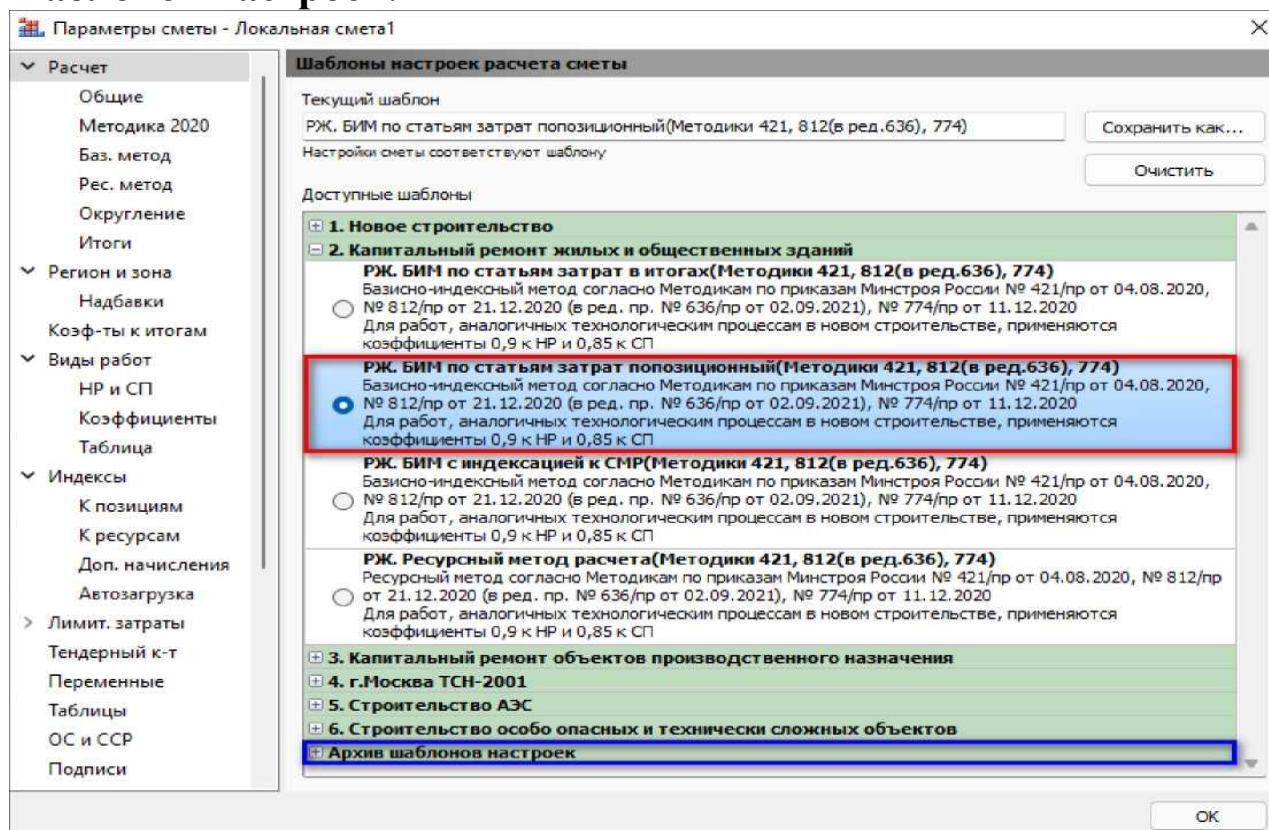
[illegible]

Параметры сметы - Локальная смета1

Расчет
Общие
Методика 2020
Баз. метод
Рес. метод
Округление
Итоги
Регион и зона
Надбавки
Коэф-ты к итогам
Виды работ
НР и СП
Коэффициенты
Таблица
Индексы
К позициям
К ресурсам
Доп. начисления
Автозагрузка
Лимит. затраты
Тендерный к-т
Переменные
Таблицы
ОС и ССР
Подписи

Шаблоны настроек расчета сметы

Текущий шаблон
РЖ. БИМ по статьям затрат попозиционный(Методики 421, 812(в ред.636), 774)
Сохранить как...
Настройки сметы соответствуют шаблону
Очистить

Доступные шаблоны

1. Новое строительство
2. Капитальный ремонт жилых и общественных зданий

РЖ. БИМ по статьям затрат в итогах(Методики 421, 812(в ред.636), 774)
Базисно-индексный метод согласно Методикам по приказам Минстроя России № 421/пр от 04.08.2020, № 812/пр от 21.12.2020 (в ред. пр. № 636/пр от 02.09.2021), № 774/пр от 11.12.2020
Для работ, аналогичных технологическим процессам в новом строительстве, применяются коэффициенты 0,9 к НР и 0,85 к СП

РЖ. БИМ по статьям затрат попозиционный(Методики 421, 812(в ред.636), 774)
Базисно-индексный метод согласно Методикам по приказам Минстроя России № 421/пр от 04.08.2020, № 812/пр от 21.12.2020 (в ред. пр. № 636/пр от 02.09.2021), № 774/пр от 11.12.2020
Для работ, аналогичных технологическим процессам в новом строительстве, применяются коэффициенты 0,9 к НР и 0,85 к СП

РЖ. БИМ с индексацией к СМР(Методики 421, 812(в ред.636), 774)
Базисно-индексный метод согласно Методикам по приказам Минстроя России № 421/пр от 04.08.2020, № 812/пр от 21.12.2020 (в ред. пр. № 636/пр от 02.09.2021), № 774/пр от 11.12.2020
Для работ, аналогичных технологическим процессам в новом строительстве, применяются коэффициенты 0,9 к НР и 0,85 к СП

РЖ. Ресурсный метод расчета(Методики 421, 812(в ред.636), 774)
Ресурсный метод согласно Методикам по приказам Минстроя России № 421/пр от 04.08.2020, № 812/пр от 21.12.2020 (в ред. пр. № 636/пр от 02.09.2021), № 774/пр от 11.12.2020
Для работ, аналогичных технологическим процессам в новом строительстве, применяются коэффициенты 0,9 к НР и 0,85 к СП

3. Капитальный ремонт объектов производственного назначения
4. г.Москва ТСН-2001
5. Строительство АЭС
6. Строительство особо опасных и технически сложных объектов
Архив шаблонов настроек

OK